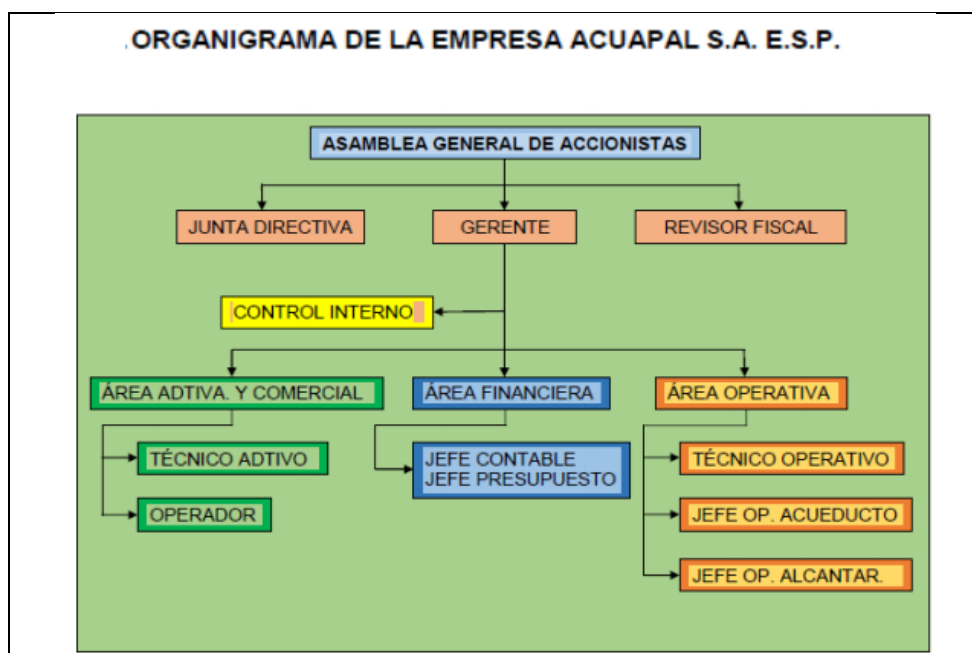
.ORGANIGRAMA DE LA EMPRESA ACUAPAL S.A. E.S.P.

ASAMBLEA GENERAL DE ACCIONISTAS

JUNTA DIRECTIVA

GERENTE

REVISOR FISCAL

CONTROL INTERNO

ÁREA ADTIVA. Y COMERCIAL

ÁREA FINANCIERA

ÁREA OPERATIVA

TÉCNICO ADTIVO

OPERADOR

JEFE CONTABLE
JEFE PRESUPUESTO

TÉCNICO OPERATIVO

JEFE OP. ACUEDUCTO

JEFE OP. ALCANTAR.